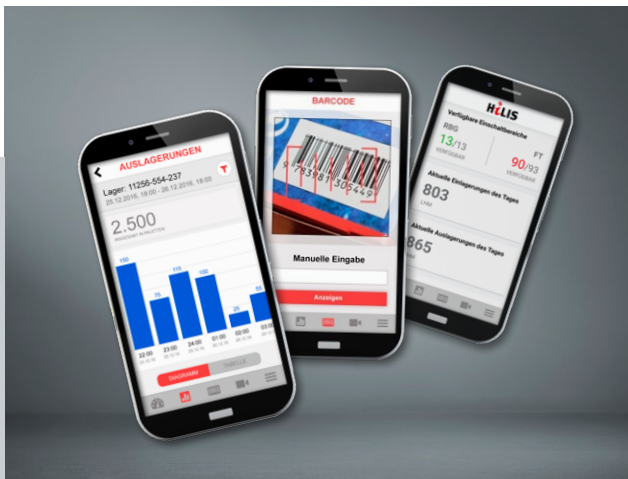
AUSLAGERUNGEN

Lager: 11256-554-237

25.12.2016, 18:00 - 26.12.2016, 18:00

2.500

150

75

115

100

25

50

22:00

23:00

24:00

01:00

02:00

DIAGRAMM

TABELLE

BARCODE

9 783981 305449

Manuelle Eingabe

Anzeigen

HELIS

Verfügbare Einschaltbereiche

RBG

13/13

FT

90/93

Aktuelle Einlagerungen des Tages

803

Aktuelle Auslagerungen des Tages

865